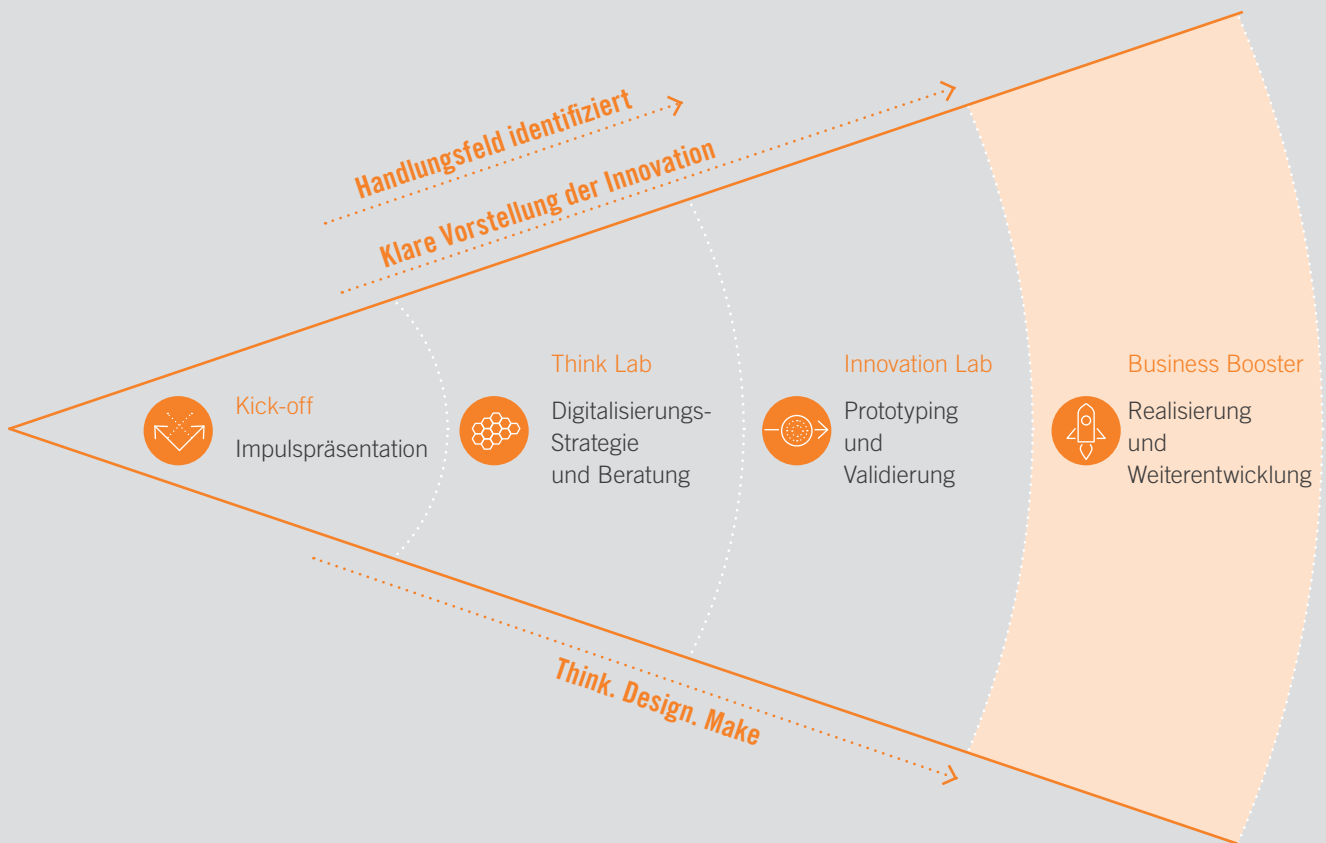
Handlungsfeld identifiziert

Klare Vorstellung der Innovation

Kick-off
Impulspräsentation

Think Lab
Digitalisierungs-
Strategie
und Beratung

Innovation Lab
Prototyping
und
Validierung

Business Booster
Realisierung
und
Weiterentwicklung

Think. Design. Make